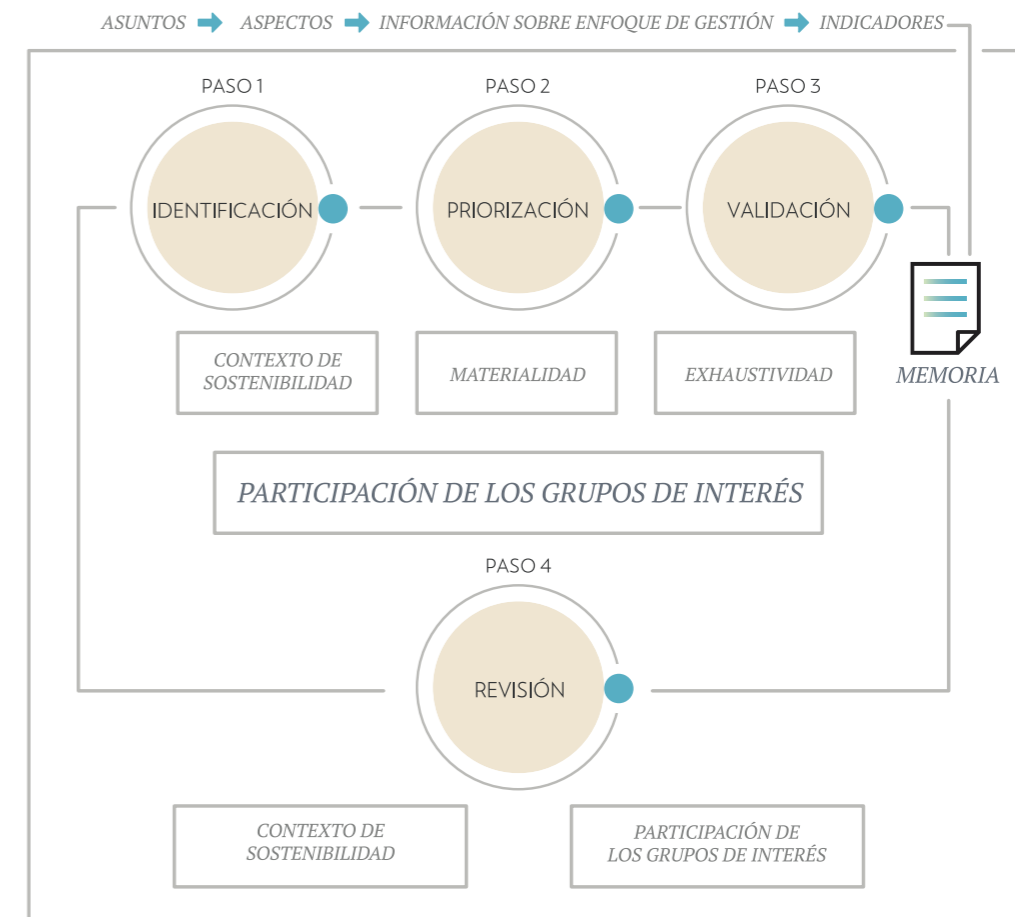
ASUNTOS ASPECTOS INFORMACIÓN SOBRE ENFOQUE DE GESTIÓN INDICADORES

PASO 1
IDENTIFICACIÓN

PASO 2
PRIORIZACIÓN

PASO 3
VALIDACIÓN

CONTEXTO DE SOSTENIBILIDAD

MATERIALIDAD

EXHAUSTIVIDAD

MEMORIA

PARTICIPACIÓN DE LOS GRUPOS DE INTERÉS

PASO 4
REVISIÓN

CONTEXTO DE SOSTENIBILIDAD

PARTICIPACIÓN DE LOS GRUPOS DE INTERÉS